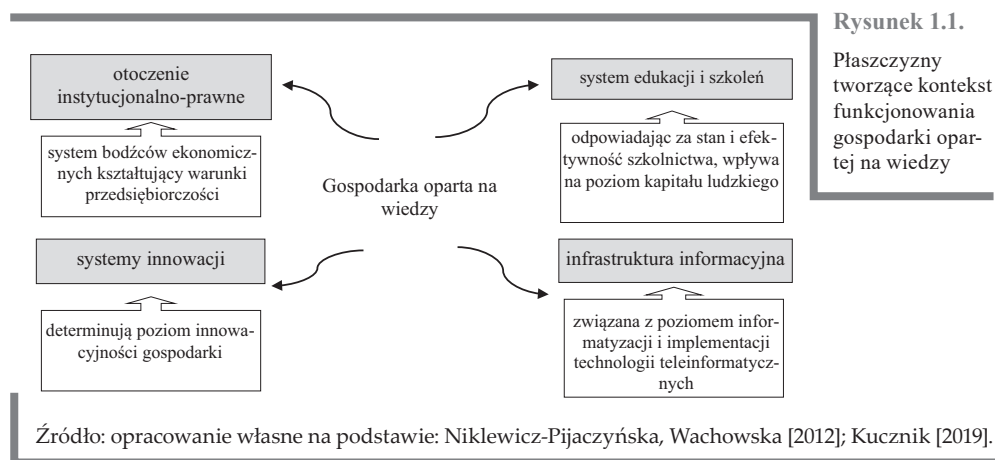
Rysunek 1.1.

Płaszczyzny tworzące kontekst funkcjonowania gospodarki opartej na wiedzy

otoczenie instytucjonalno-prawne

system bodźców ekonomicznych kształtujący warunki przedsiębiorczości

system edukacji i szkoleń

odpowiadając za stan i efektywność szkolnictwa, wpływa na poziom kapitału ludzkiego

Gospodarka oparta na wiedzy

systemy innowacji

determinują poziom innowacyjności gospodarki

infrastruktura informacyjna

związana z poziomem informatyzacji i implementacji technologii teleinformatycznych

Źródło: opracowanie własne na podstawie: Niklewicz-Pijaczyńska, Wachowska [2012]; Kucznik [2019].